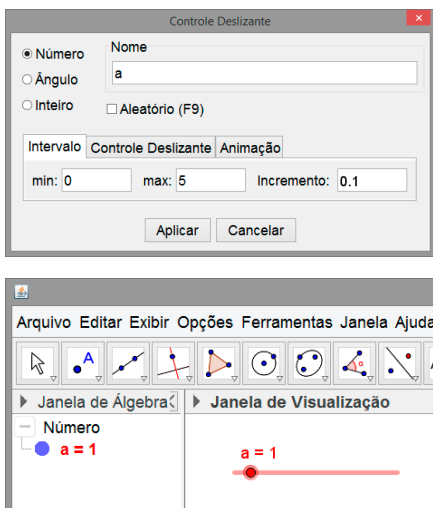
Controle Deslizante

Número
Ângulo
Inteiro

Nome
a

Aleatório (F9)

Intervalo | Controle Deslizante | Animação

min: 0 max: 5 Incremento: 0.1

Aplicar Cancelar

Arquivo Editar Exibir Opções Ferramentas Janela Ajuda

Janela de Álgebra

Janela de Visualização

Número
a = 1

a = 1